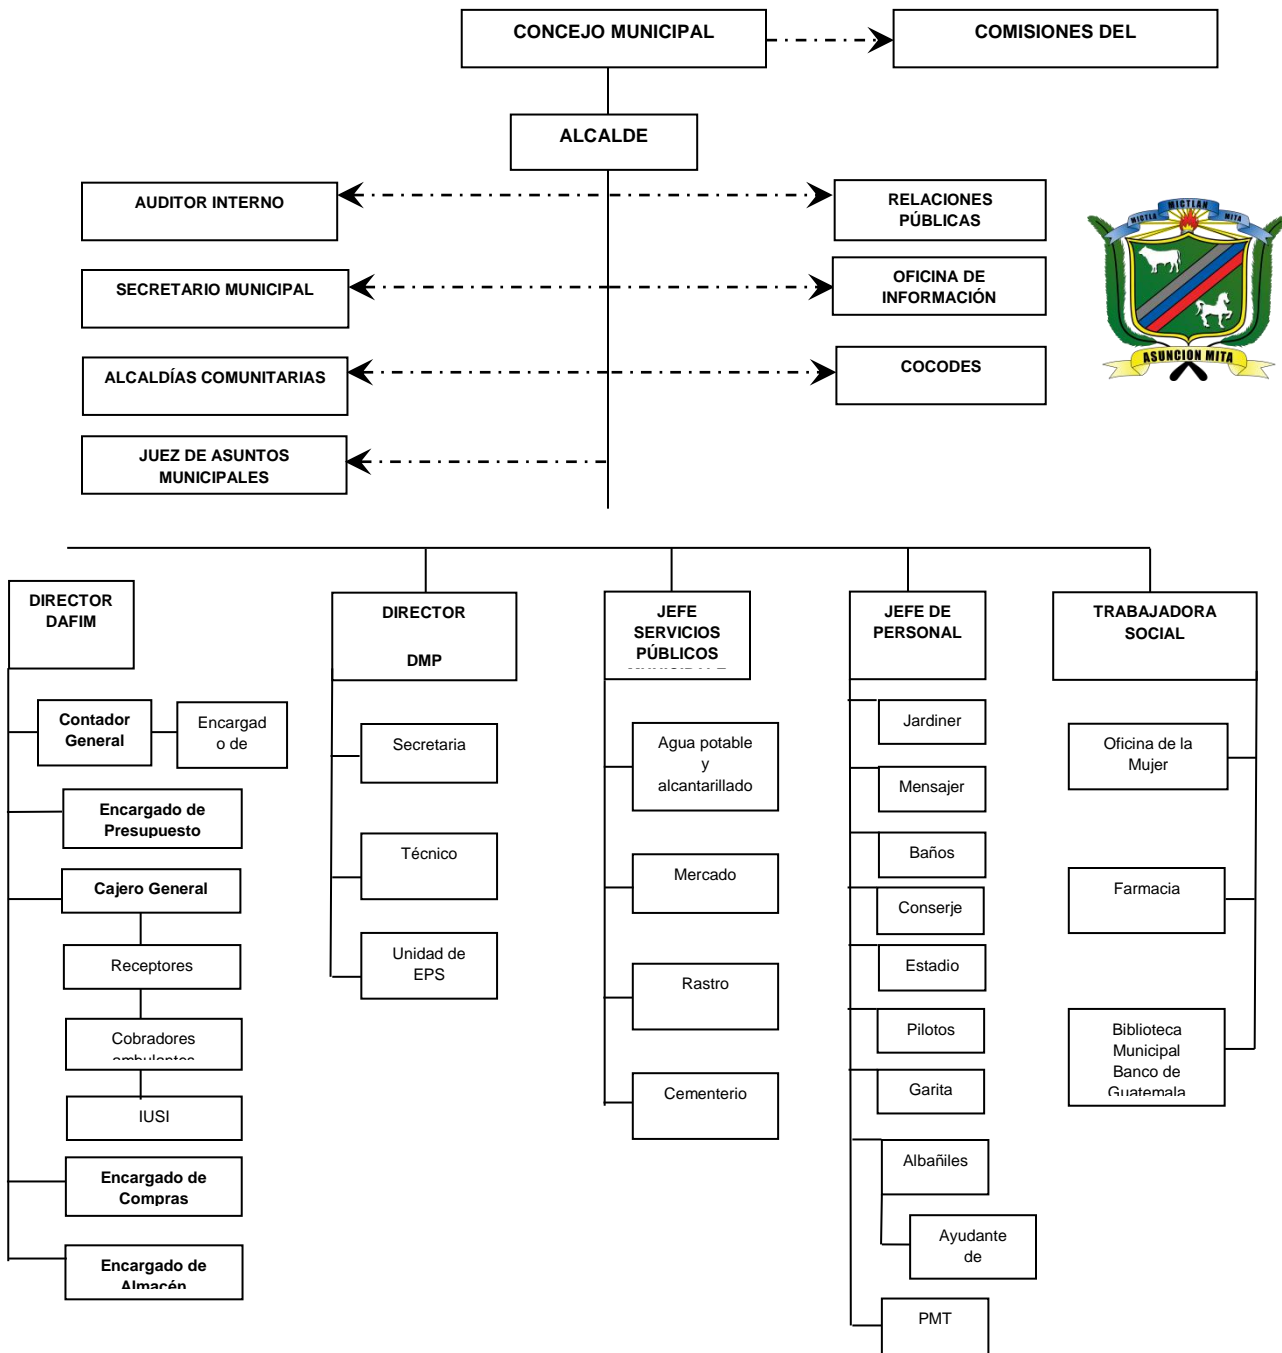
CONCEJO MUNICIPAL

COMISIONES DEL

ALCALDE

AUDITOR INTERNO

RELACIONES PÚBLICAS

SECRETARIO MUNICIPAL

OFICINA DE INFORMACIÓN

ALCALDÍAS COMUNITARIAS

COCODES

JUEZ DE ASUNTOS MUNICIPALES

MICTLAN

MICTLA

MITA

ASUNCION MITA

DIRECTOR DAFIM

Contador General

Encargad o de

Encargado de Presupuesto

Cajero General

Receptores

Cobradores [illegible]

IUSI

Encargado de Compras

Encargado de Almacén

DIRECTOR

DMP

Secretaria

Técnico

Unidad de EPS

JEFE SERVICIOS PÚBLICOS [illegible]

Agua potable y alcantarillado

Mercado

Rastro

Cementerio

JEFE DE PERSONAL

Jardiner

Mensajer

Baños

Conserje

Estadio

Pilotos

Garita

Albañiles

Ayudante de

PMT

TRABAJADORA SOCIAL

Oficina de la Mujer

Farmacia

Biblioteca Municipal Banco de Guatemala